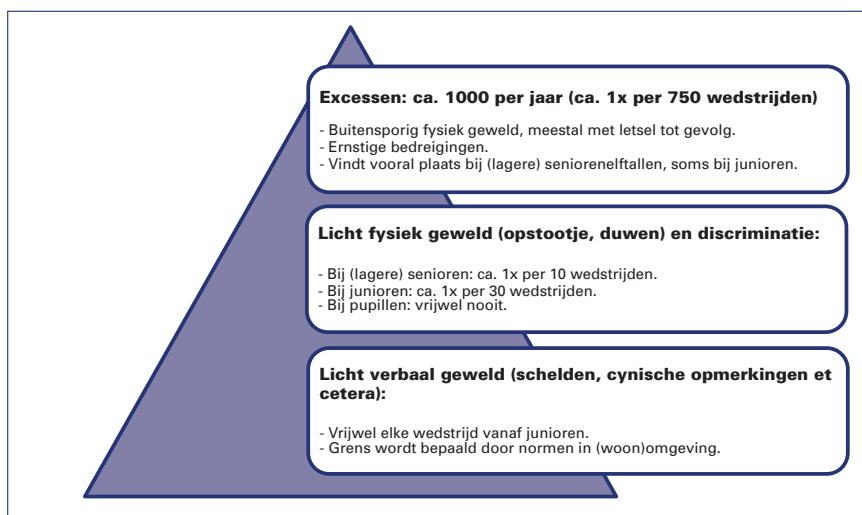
Excessen: ca. 1000 per jaar (ca. 1x per 750 wedstrijden)

- Buitensporig fysiek geweld, meestal met letsel tot gevolg.
- Ernstige bedreigingen.
- Vindt vooral plaats bij (lagere) seniorenelftallen, soms bij junioren.

Licht fysiek geweld (opstootje, duwen) en discriminatie:

- Bij (lagere) senioren: ca. 1x per 10 wedstrijden.
- Bij junioren: ca. 1x per 30 wedstrijden.
- Bij pupillen: vrijwel nooit.

Licht verbaal geweld (schelden, cynische opmerkingen et cetera):

- Vrijwel elke wedstrijd vanaf junioren.
- Grens wordt bepaald door normen in (woon)omgeving.